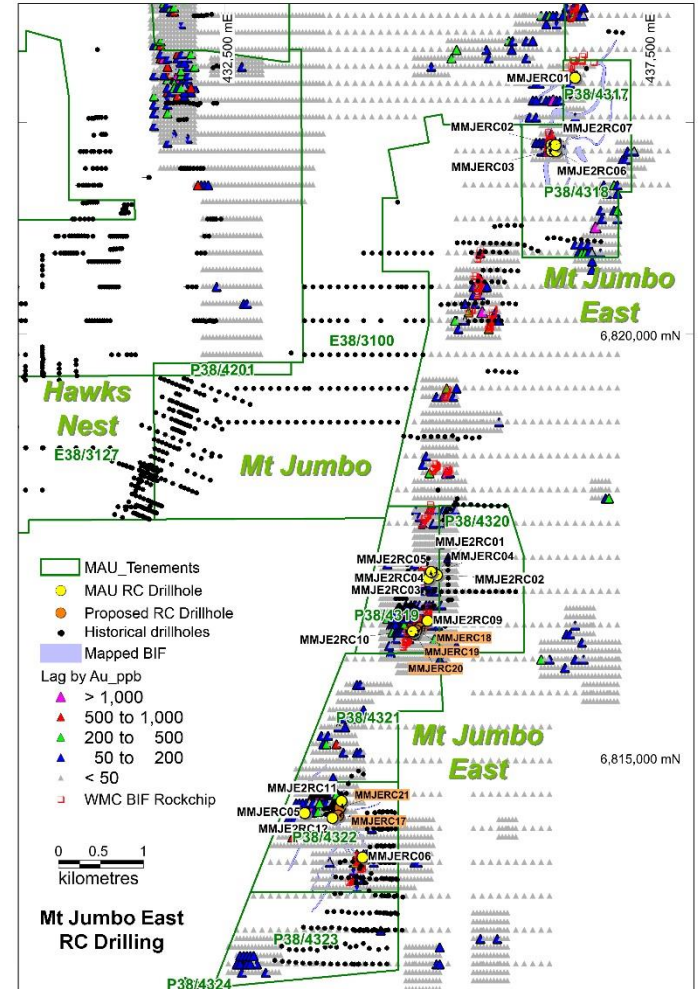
432,500 mE
437,500 mE
MMJERC01
P38/4317
MMJERC02
MMJE2RC07
MMJERC03
MMJE2RC06
P38/4318
Mt Jumbo East
6,820,000 mN
E38/3100
P38/4201
Hawks Nest
E38/3127
Mt Jumbo
P38/4320
MMJE2RC01
MMJE2RC05
MMJERC04
MMJE2RC04
MMJE2RC02
MMJE2RC03
P38/4319
MMJE2RC09
MMJE2RC10
MMJERC18
MMJERC19
MMJERC20
MAU_Tenements
MAU RC Drillhole
Proposed RC Drillhole
Historical drillholes
Mapped BIF
Lag by Au_ppb
> 1,000
500 to 1,000
200 to 500
50 to 200
< 50
WMC BIF Rockchip
P38/4321
Mt Jumbo East
6,815,000 mN
MMJE2RC11
MMJERC21
MMJERC05
MMJERC17
MMJE2RC12
P38/4322
MMJERC06
0 0.5 1
kilometres
Mt Jumbo East RC Drilling
P38/4323
P38/4324